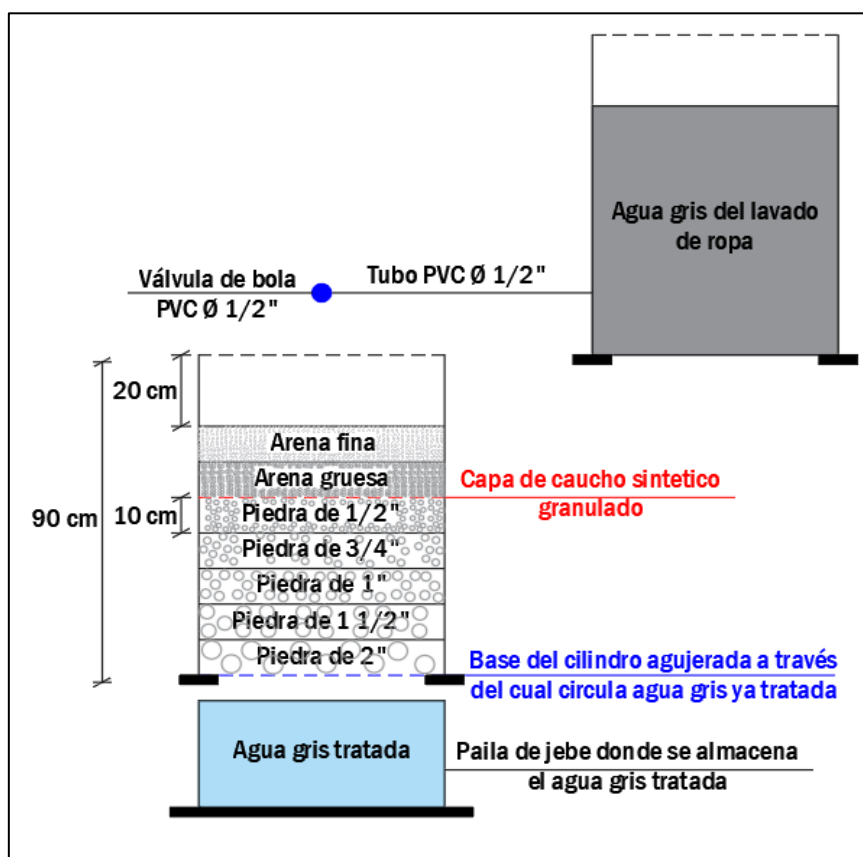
Agua gris del lavado de ropa

Válvula de bola PVC Ø 1/2"

Tubo PVC Ø 1/2"

20 cm

90 cm

10 cm

Arena fina

Arena gruesa

Capa de caucho sintetico granulado

Piedra de 1/2"

Piedra de 3/4"

Piedra de 1"

Piedra de 1 1/2"

Piedra de 2"

Base del cilindro agujerada a través del cual circula agua gris ya tratada

Agua gris tratada

Paila de jebe donde se almacena el agua gris tratada